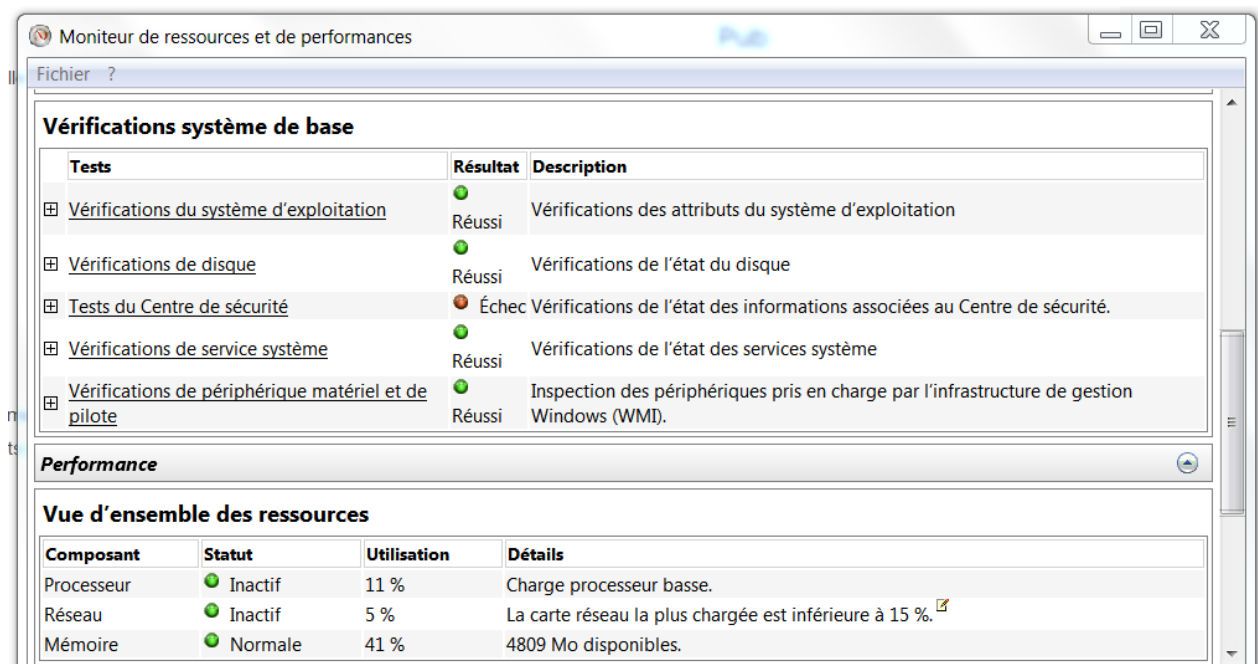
Moniteur de ressources et de performances

Fichier ?

Vérifications système de base

| Tests | Résultat | Description |
|---|---|---|
| ⊞ Vérifications du système d'exploitation | Réussi | Vérifications des attributs du système d'exploitation |
| ⊞ Vérifications de disque | Réussi | Vérifications de l'état du disque |
| ⊞ Tests du Centre de sécurité | Échec | Vérifications de l'état des informations associées au Centre de sécurité. |
| ⊞ Vérifications de service système | Réussi | Vérifications de l'état des services système |
| ⊞ Vérifications de périphérique matériel et de pilote | Réussi | Inspection des périphériques pris en charge par l'infrastructure de gestion Windows (WMI). |

Performance

Vue d'ensemble des ressources

| Composant | Statut | Utilisation | Détails |
|---|---|---|---|
| Processeur | Inactif | 11 % | Charge processeur basse. |
| Réseau | Inactif | 5 % | La carte réseau la plus chargée est inférieure à 15 %. |
| Mémoire | Normale | 41 % | 4809 Mo disponibles. |